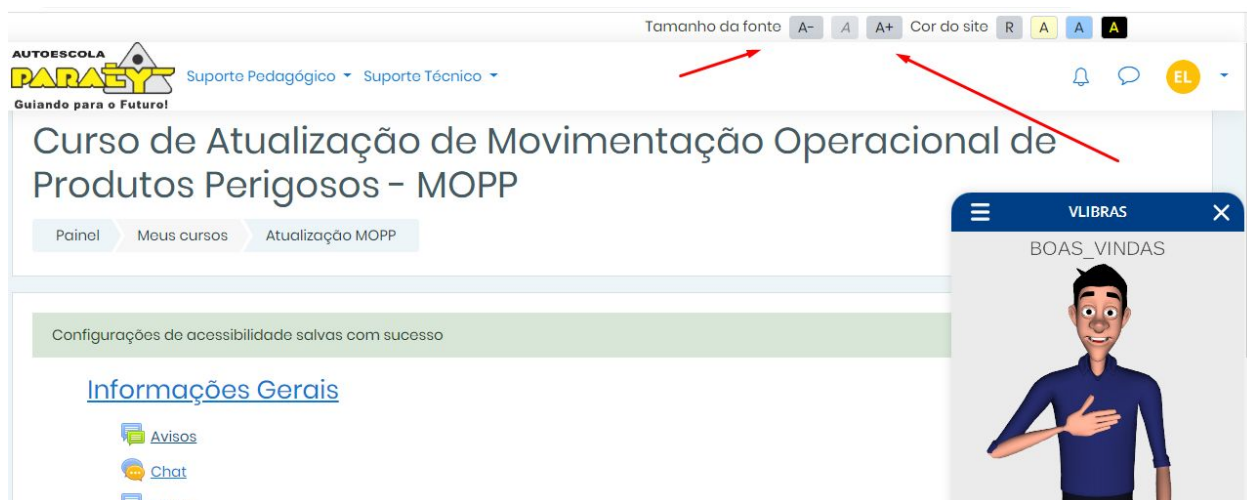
Tamanho da fonte A- A A+ Cor do site R A A A

AUTOESCOLA PARATY
Guiando para o Futuro!

Suporte Pedagógico Suporte Técnico

EL

Curso de Atualização de Movimentação Operacional de Produtos Perigosos - MOPP

Painel Meus cursos Atualização MOPP

VLIBRAS
BOAS_VINDAS

Configurações de acessibilidade salvas com sucesso

Informações Gerais

Avisos

Chat